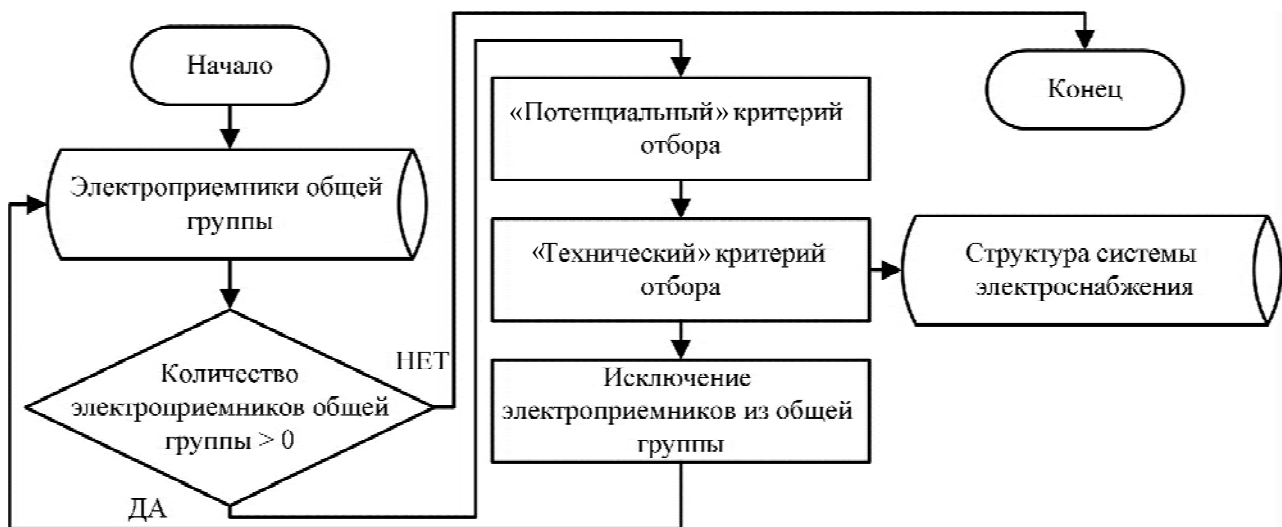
Начало

Электроприемники общей группы

Количество электроприемников общей группы > 0

НЕТ

ДА

«Потенциальный» критерий отбора

«Технический» критерий отбора

Исключение электроприемников из общей группы

Конец

Структура системы электроснабжения